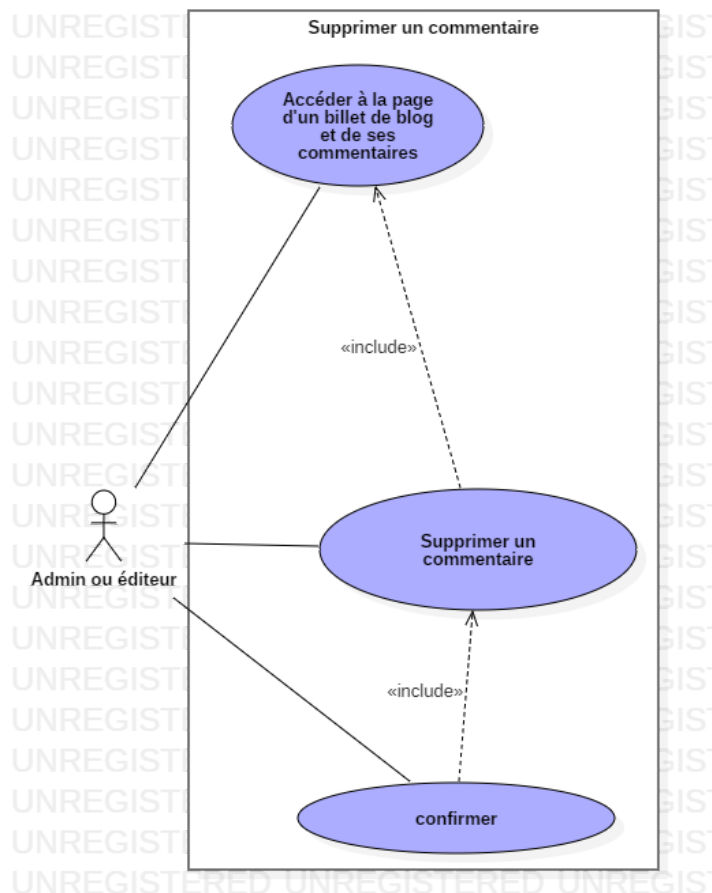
Supprimer un commentaire

Accéder à la page d'un billet de blog et de ses commentaires

«include»

Supprimer un commentaire

«include»

confirmer

Admin ou éditeur

UNREGISTERED UNREGISTERED UNREGISTERED